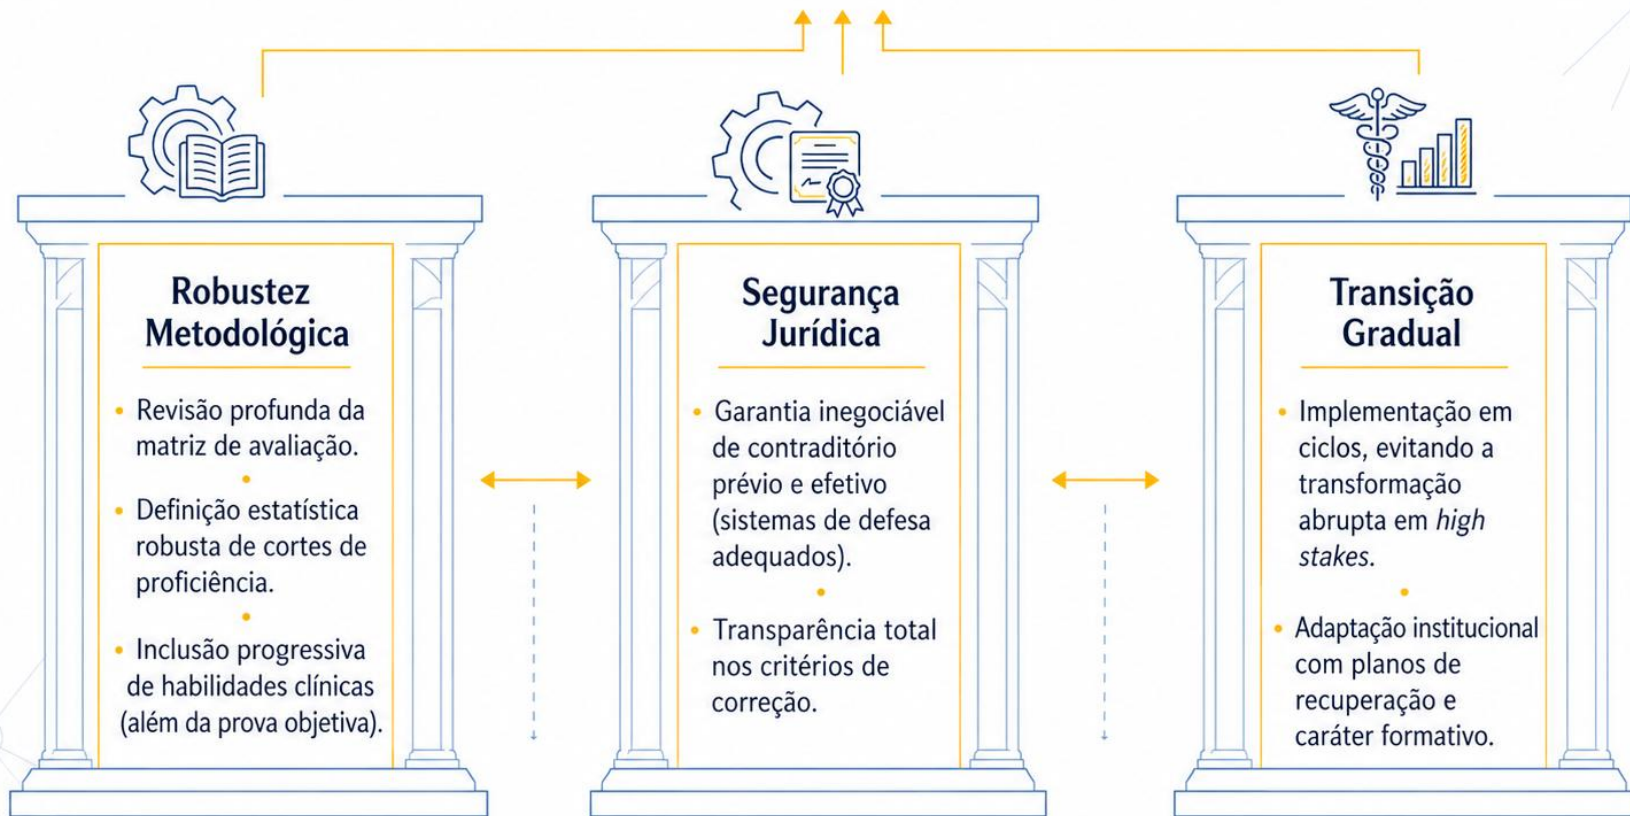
Robustez Metodológica

• Revisão profunda da matriz de avaliação.

• Definição estatística robusta de cortes de proficiência.

• Inclusão progressiva de habilidades clínicas (além da prova objetiva).

Segurança Jurídica

• Garantia inegociável de contraditório prévio e efetivo (sistemas de defesa adequados).

• Transparência total nos critérios de correção.

Transição Gradual

• Implementação em ciclos, evitando a transformação abrupta em *high stakes*.

• Adaptação institucional com planos de recuperação e caráter formativo.